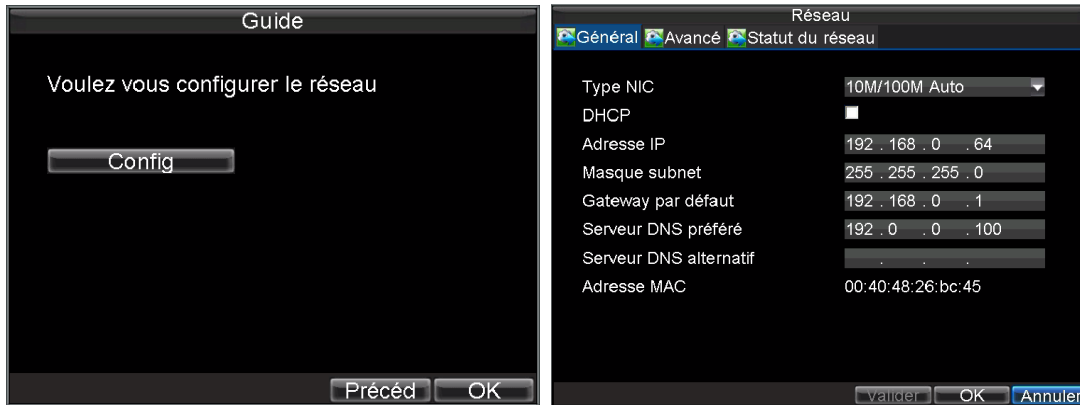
Guide

Voulez vous configurer le réseau

Config

Précéd OK

Réseau

Général Avancé Statut du réseau

| | |
|---|---|
| Type NIC | 10M/100M Auto |
| DHCP | |
| Adresse IP | 192 . 168 . 0 . 64 |
| Masque subnet | 255 . 255 . 255 . 0 |
| Gateway par défaut | 192 . 168 . 0 . 1 |
| Serveur DNS préféré | 192 . 0 . 0 . 100 |
| Serveur DNS alternatif | . . . |
| Adresse MAC | 00:40:48:26:bc:45 |

Valider OK Annuler